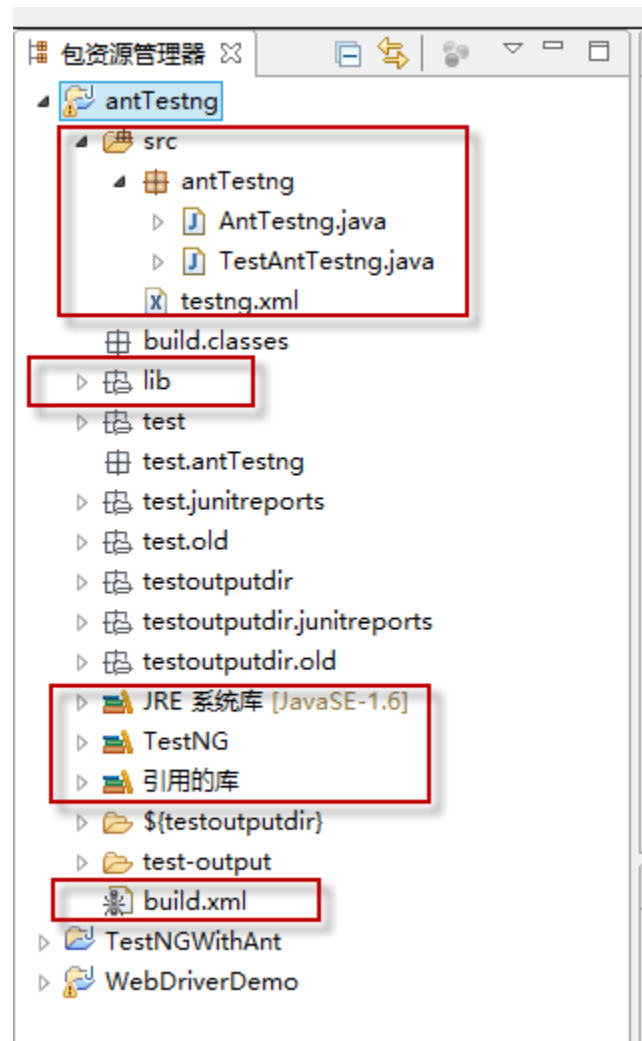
包资源管理器 ☒

antTestng
src
antTestng
AntTestng.java
TestAntTestng.java
testng.xml
build.classes
lib
test
test.antTestng
test.junitreports
test.old
testoutputdir
testoutputdir.junitreports
testoutputdir.old
JRE 系统库 [JavaSE-1.6]
TestNG
引用的库
${testoutputdir}
test-output
build.xml
TestNGWithAnt
WebDriverDemo